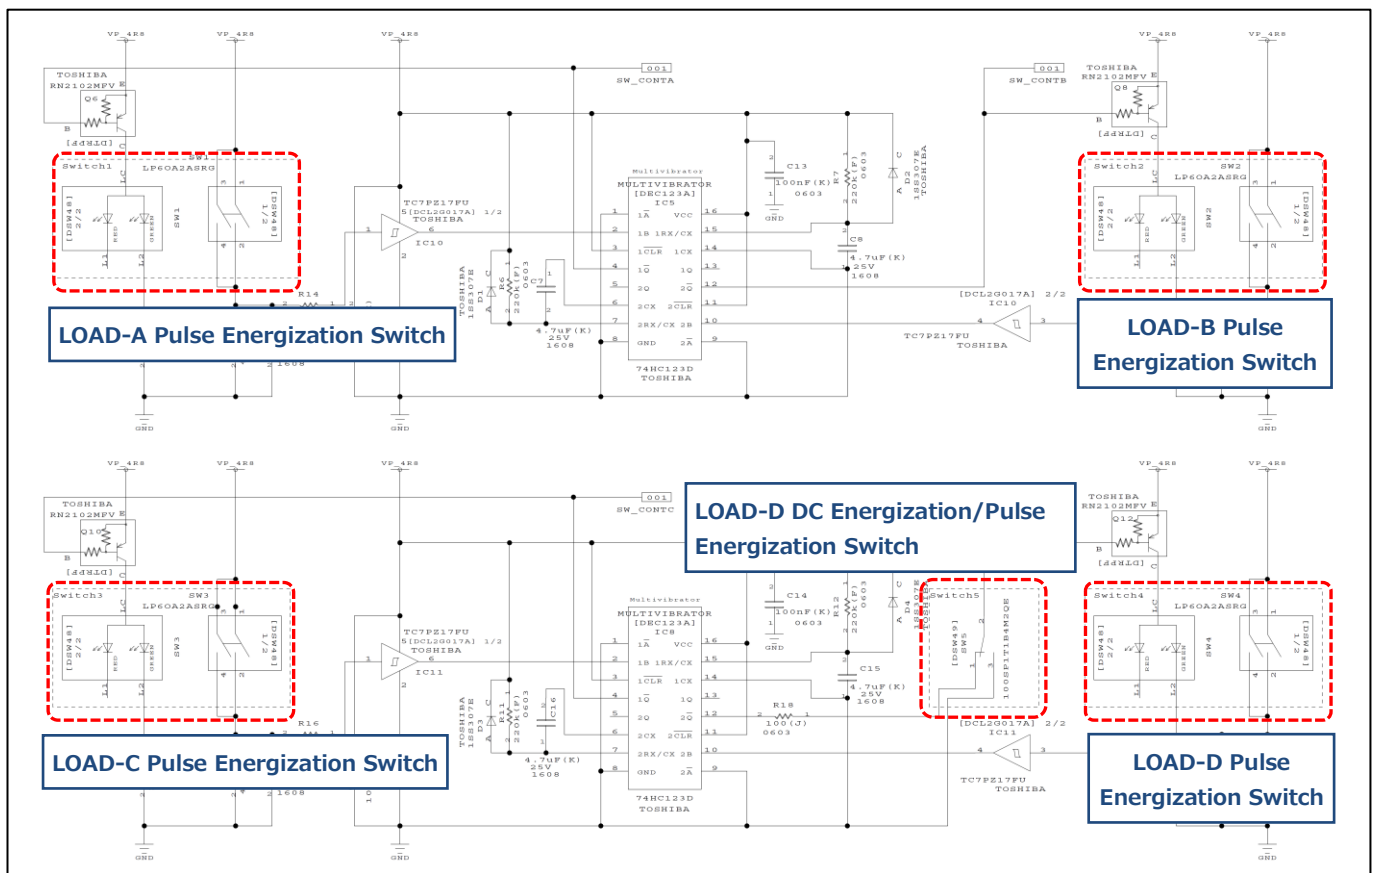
VP_4R8 VP_4R8 VP_4R8 VP_4R8 VP_4R8

TOSHIBA
RN2102MFV
Q6
[DTRP]
001
SW_CONTA
001
SW_CONTB
TOSHIBA
RN2102MFV
Q8
[DTRP]

Switch1 SW1 LP60A2ASRG
[DSW48] 2/2 RED GREEN SW1 [DSW48] 1/2
L1 L2

TC7PZ17FU
5[DCL2G017A] 1/2
TOSHIBA
IC10

Multivibrator
MULTIVIBRATOR
[DEC123A]
IC5
1A VCC
1B 1RX/CX
1CLR 1CX
1Q 1Q
2Q 2Q
2CX 2CLR
2RX/CX 2B
GND 2A
74HC123D
TOSHIBA

C13
100nF(K)
0603
GND
R7
220k(F)
0603
D2
1SS307E
TOSHIBA
C8
4.7uF(K)
25V
1608

TOSHIBA
1SS307E
D1
R6
220k(F)
0603
C7
4.7uF(K)
25V
1608

R14

Switch2 SW2 LP60A2ASRG
[DSW48] 2/2 RED GREEN SW2 [DSW48] 1/2

[DCL2G017A] 2/2
IC10
TC7PZ17FU
TOSHIBA

LOAD-A Pulse Energization Switch

LOAD-B Pulse Energization Switch

1608

GND GND GND

VP_4R8 VP_4R8 VP_4R8 VP_4R8 VP_4R8

TOSHIBA
RN2102MFV
Q10
[DTRP]
001
SW_CONTC
TOSHIBA
RN2102MFV
Q12
[DTRP]

LOAD-D DC Energization/Pulse Energization Switch

Switch3 SW3 LP60A2ASRG
[DSW48] 2/2 RED GREEN SW3 [DSW48] 1/2

TC7PZ17FU
5[DCL2G017A] 1/2
TOSHIBA
IC11

Multivibrator
MULTIVIBRATOR
[DEC123A]
IC8
1A VCC
1B 1RX/CX
1CLR 1CX
1Q 1Q
2Q 2Q
2CX 2CLR
2RX/CX 2B
GND 2A
74HC123D
TOSHIBA

C14
100nF(K)
0603
GND
R12
220k(F)
0603
D4
1SS307E
TOSHIBA
C15
4.7uF(K)
25V
1608
R18
100(J)
0603

Switch5
[DSW49] SW5
100SP1T1B4M2QE

TOSHIBA
1SS307E
D3
R11
220k(F)
0603
C16
4.7uF(K)
25V
1608

R16

Switch4 SW4 LP60A2ASRG
[DSW48] 2/2 RED GREEN SW4 [DSW48] 1/2

[DCL2G017A] 2/2
IC11
TC7PZ17FU
TOSHIBA

LOAD-C Pulse Energization Switch

LOAD-D Pulse Energization Switch

1608

GND GND GND